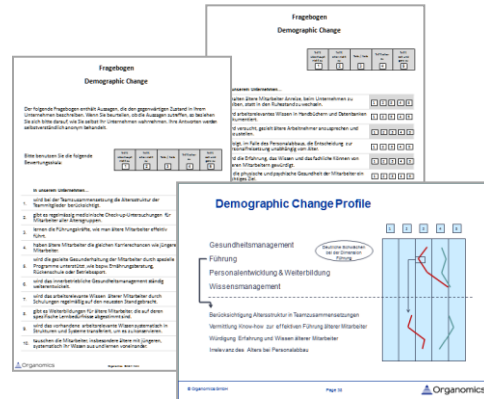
Fragebogen
Demographic Change

Der folgende Fragebogen enthält Aussagen, die den gegenwärtigen Zustand in Ihrem Unternehmen beschreiben. Wenn Sie beurteilen, ob die Aussagen zutreffen, so bei eben Sie sich bitte darauf, wie Sie selbst Ihr Unternehmen wahrnehmen. Ihre Antworten werden selbstverständlich anonym behandelt.

Bitte benutzen Sie die folgende Bewertungsskala:

In unserem Unternehmen…

1. wird bei der Teamzusammensetzung die Altersstruktur der Teammitglieder berücksichtigt.
2. gibt es regelmäßig medizinische Check-up-Untersuchungen für Mitarbeiter aller Altersgruppen.
3. lernen die Führungskräfte, wie man ältere Mitarbeiter effektiv führt.
4. haben ältere Mitarbeiter die gleichen Karrierechancen wie jüngere Mitarbeiter.
5. wird die gezielte Gesunderhaltung der Mitarbeiter durch spezielle Programme unterstützt, wie bspw. Ernährungsberatung, Rückenschule oder Betriebssport.
6. wird das innerbetriebliche Gesundheitsmanagement ständig weiterentwickelt.
7. wird das arbeitsrelevante Wissen älterer Mitarbeiter durch Schulungen regelmäßig auf den neuesten Standgebracht.
8. gibt es Weiterbildungen für ältere Mitarbeiter, die auf deren spezifische Lernbedürfnisse abgestimmt sind.
9. wird das vorhandene arbeitsrelevante Wissen systematisch in Strukturen und Systeme transferiert, um es zu konservieren.
10. tauschen die Mitarbeiter, insbesondere ältere mit jüngeren, systematisch ihr Wissen aus und lernen voneinander.

Organomics

In unseren Unternehmen…
ältere Mitarbeiter Anreize, beim Unternehmen zu bleiben, statt in den Ruhestand zu wechseln.
arbeitsrelevantes Wissen in Handbüchern und Datenbanken dokumentiert.
versucht, gezielt ältere Arbeitnehmer anzusprechen und einzustellen.
im Falle des Personalabbaus, die Entscheidung zur Leistung unabhängig vom Alter
Mitarbeiter, das Wissen und das fachliche Können von Mitarbeitern gewürdigt.
die physische und psychische Gesundheit der Mitarbeiter ein wichtiges Ziel.

Demographic Change Profile
Gesundheitsmanagement
Führung
Personalentwicklung & Weiterbildung
Wissensmanagement
Deutliche Schwächen bei der Dimension Führung
Berücksichtigung Altersstruktur in Teamzusammensetzungen
Vermittlung Know-how zur effektiven Führung älterer Mitarbeiter
Würdigung Erfahrung und Wissen älterer Mitarbeiter
Irrelevanz des Alters bei Personalabbau
© Organomics GmbH
Page 11
Organomics